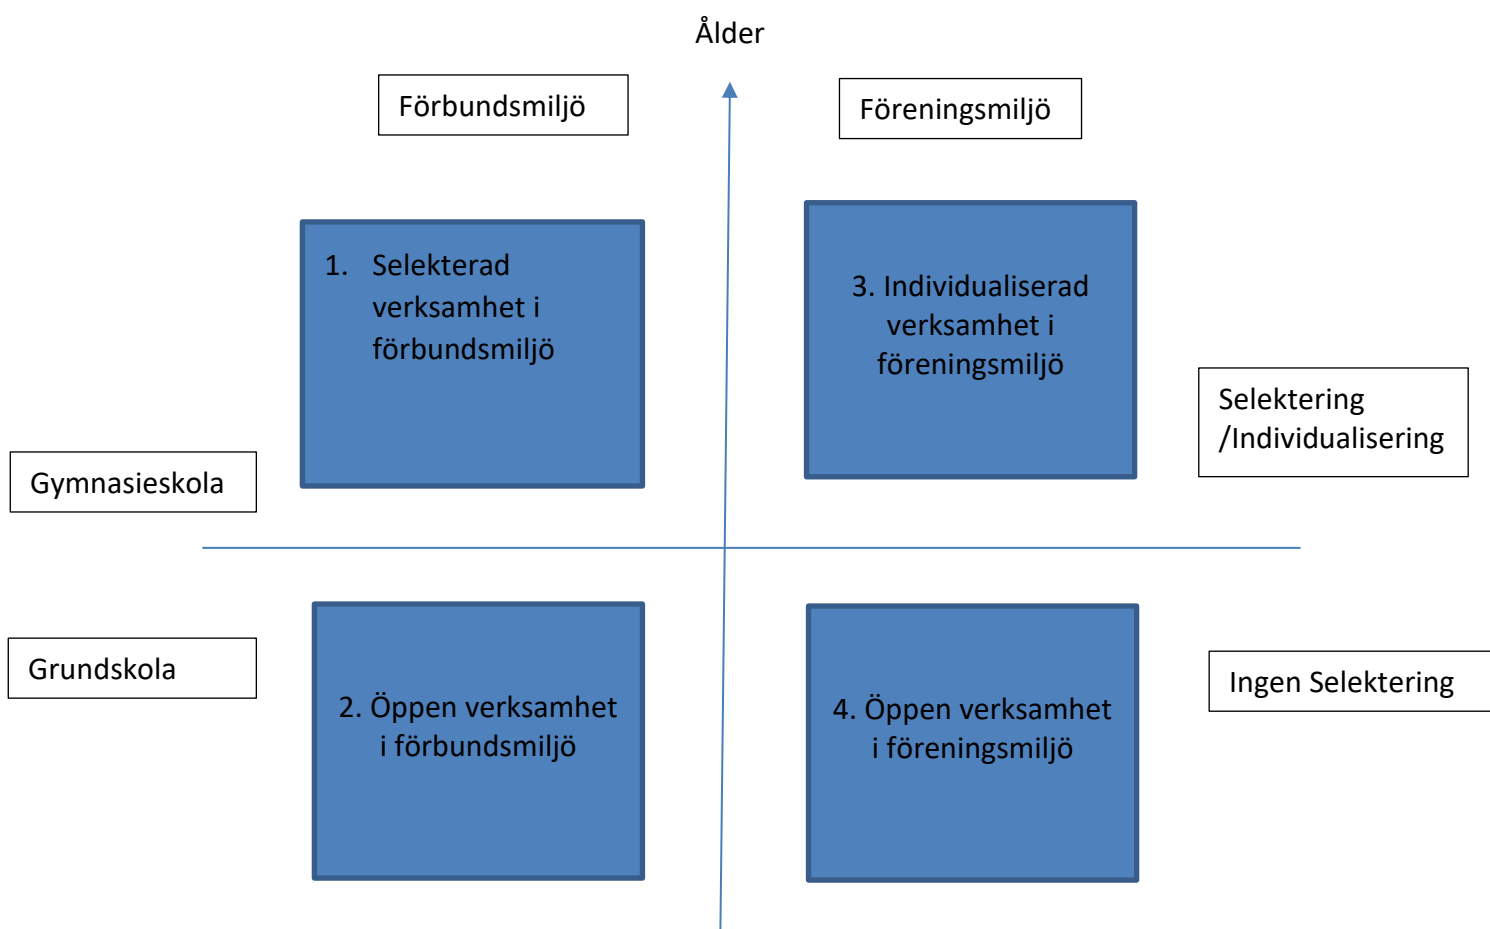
Ålder

Förbundsmiljö

Föreningsmiljö

1. Selekterad verksamhet i förbundsmiljö

3. Individualiserad verksamhet i föreningsmiljö

Selektering /Individualisering

Gymnasieskola

Grundskola

2. Öppen verksamhet i förbundsmiljö

4. Öppen verksamhet i föreningsmiljö

Ingen Selektering